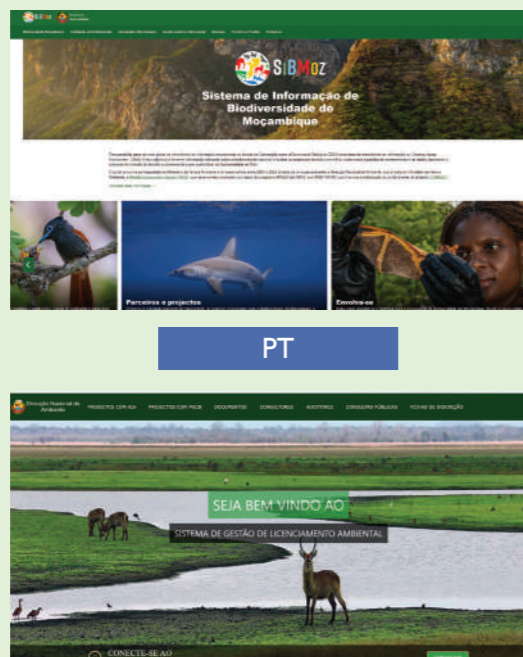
SiBMoz

Sistema de Informação de Biodiversidade de Moçambique

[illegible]

Parceiros e projectos

Envolva-se

PT

Direcção Nacional de Ambiente

PROJECTOS COM AIA   PROJECTOS COM PGGB   DOCUMENTOS   CONSULTORES   AUDITORES   CONSULTA PÚBLICA   FICHAS DE INSCRIÇÃO

SEJA BEM VINDO AO

SISTEMA DE GESTÃO DE LICENCIAMENTO AMBIENTAL

CONECTE-SE AO